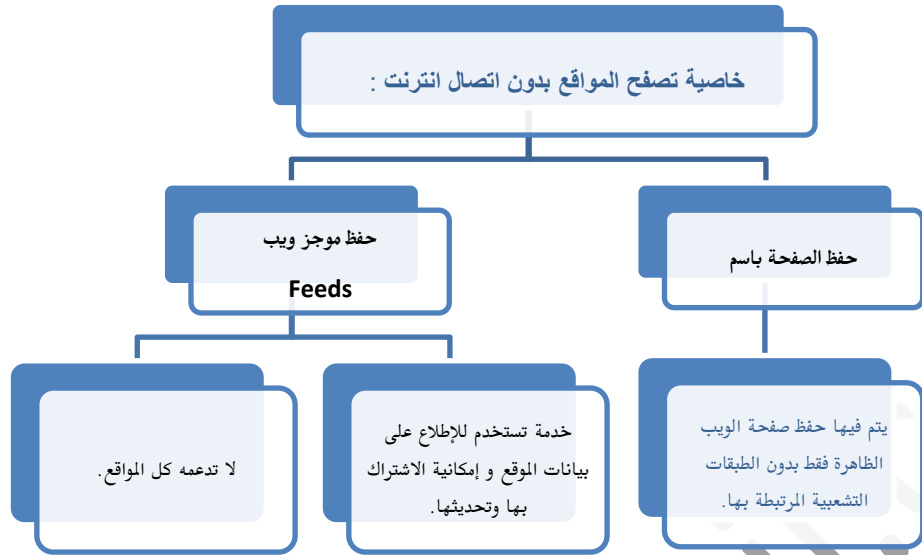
خاصية تصفح المواقع بدون اتصال انترنت :

حفظ الصفحة باسم

حفظ موجز ويب

Feeds

يتم فيها حفظ صفحة الويب الظاهرة فقط بدون الطبقات التشعبية المرتبطة بها.

خدمة تستخدم للإطلاع على بيانات الموقع و إمكانية الاشتراك بها وتحديثها.

لا تدعمه كل المواقع.